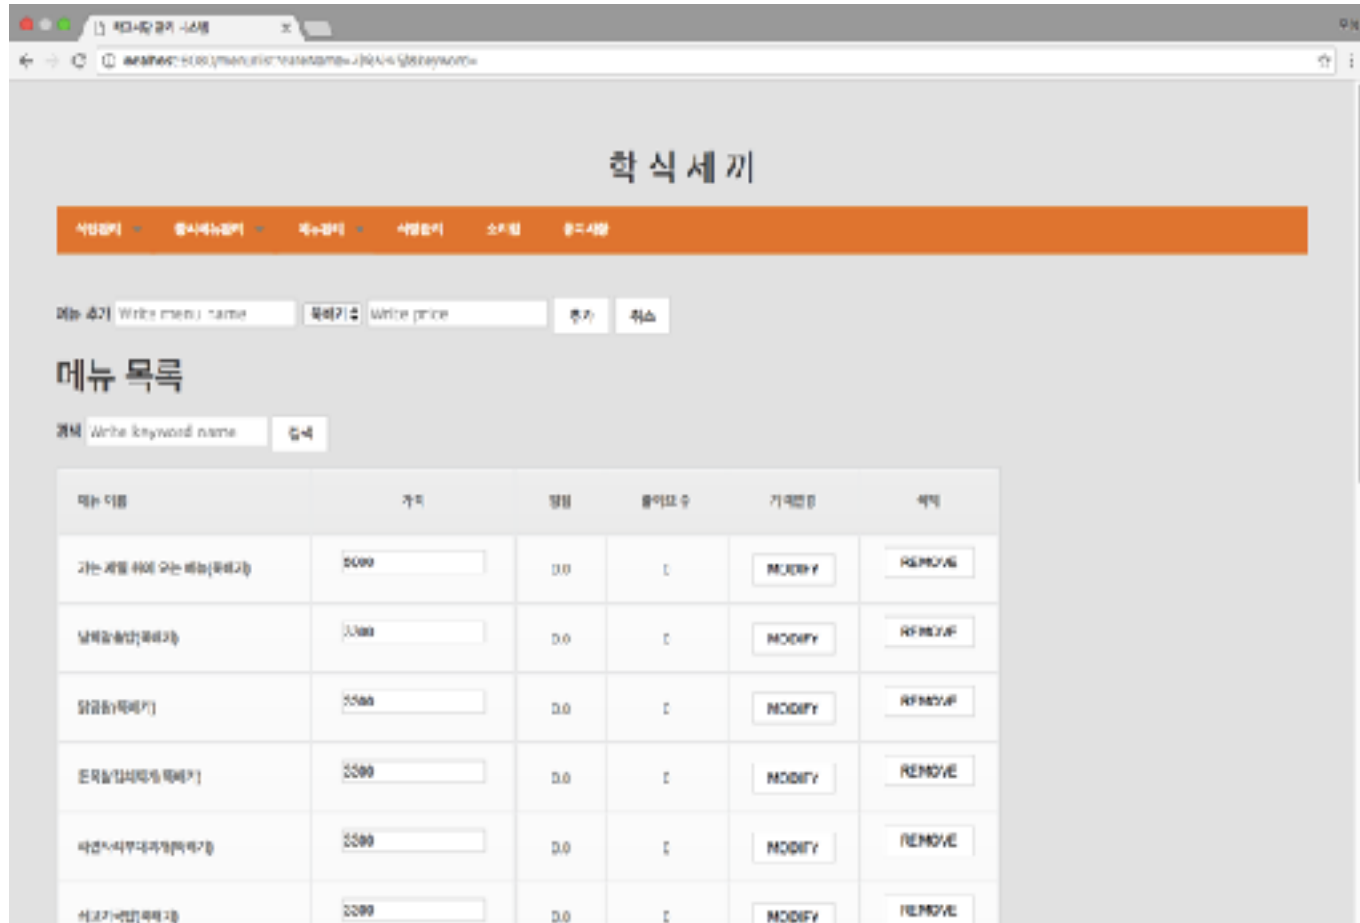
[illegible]

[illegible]

학 식 세 끼

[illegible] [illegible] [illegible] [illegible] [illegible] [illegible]

메뉴 추가 Write menu name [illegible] Write price 추가 취소

메뉴 목록

검색 Write keyword name 검색

| 메뉴 이름 | 가격 | 평점 | 좋아요 수 | 가격변경 | 삭제 |
|---|---|---|---|---|---|
| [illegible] | 5000 | 0.0 | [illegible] | MODIFY | REMOVE |
| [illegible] | 3300 | 0.0 | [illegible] | MODIFY | REMOVE |
| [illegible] | 5500 | 0.0 | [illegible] | MODIFY | REMOVE |
| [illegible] | 3300 | 0.0 | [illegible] | MODIFY | REMOVE |
| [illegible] | 3300 | 0.0 | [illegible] | MODIFY | REMOVE |
| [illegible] | 3300 | 0.0 | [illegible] | MODIFY | REMOVE |